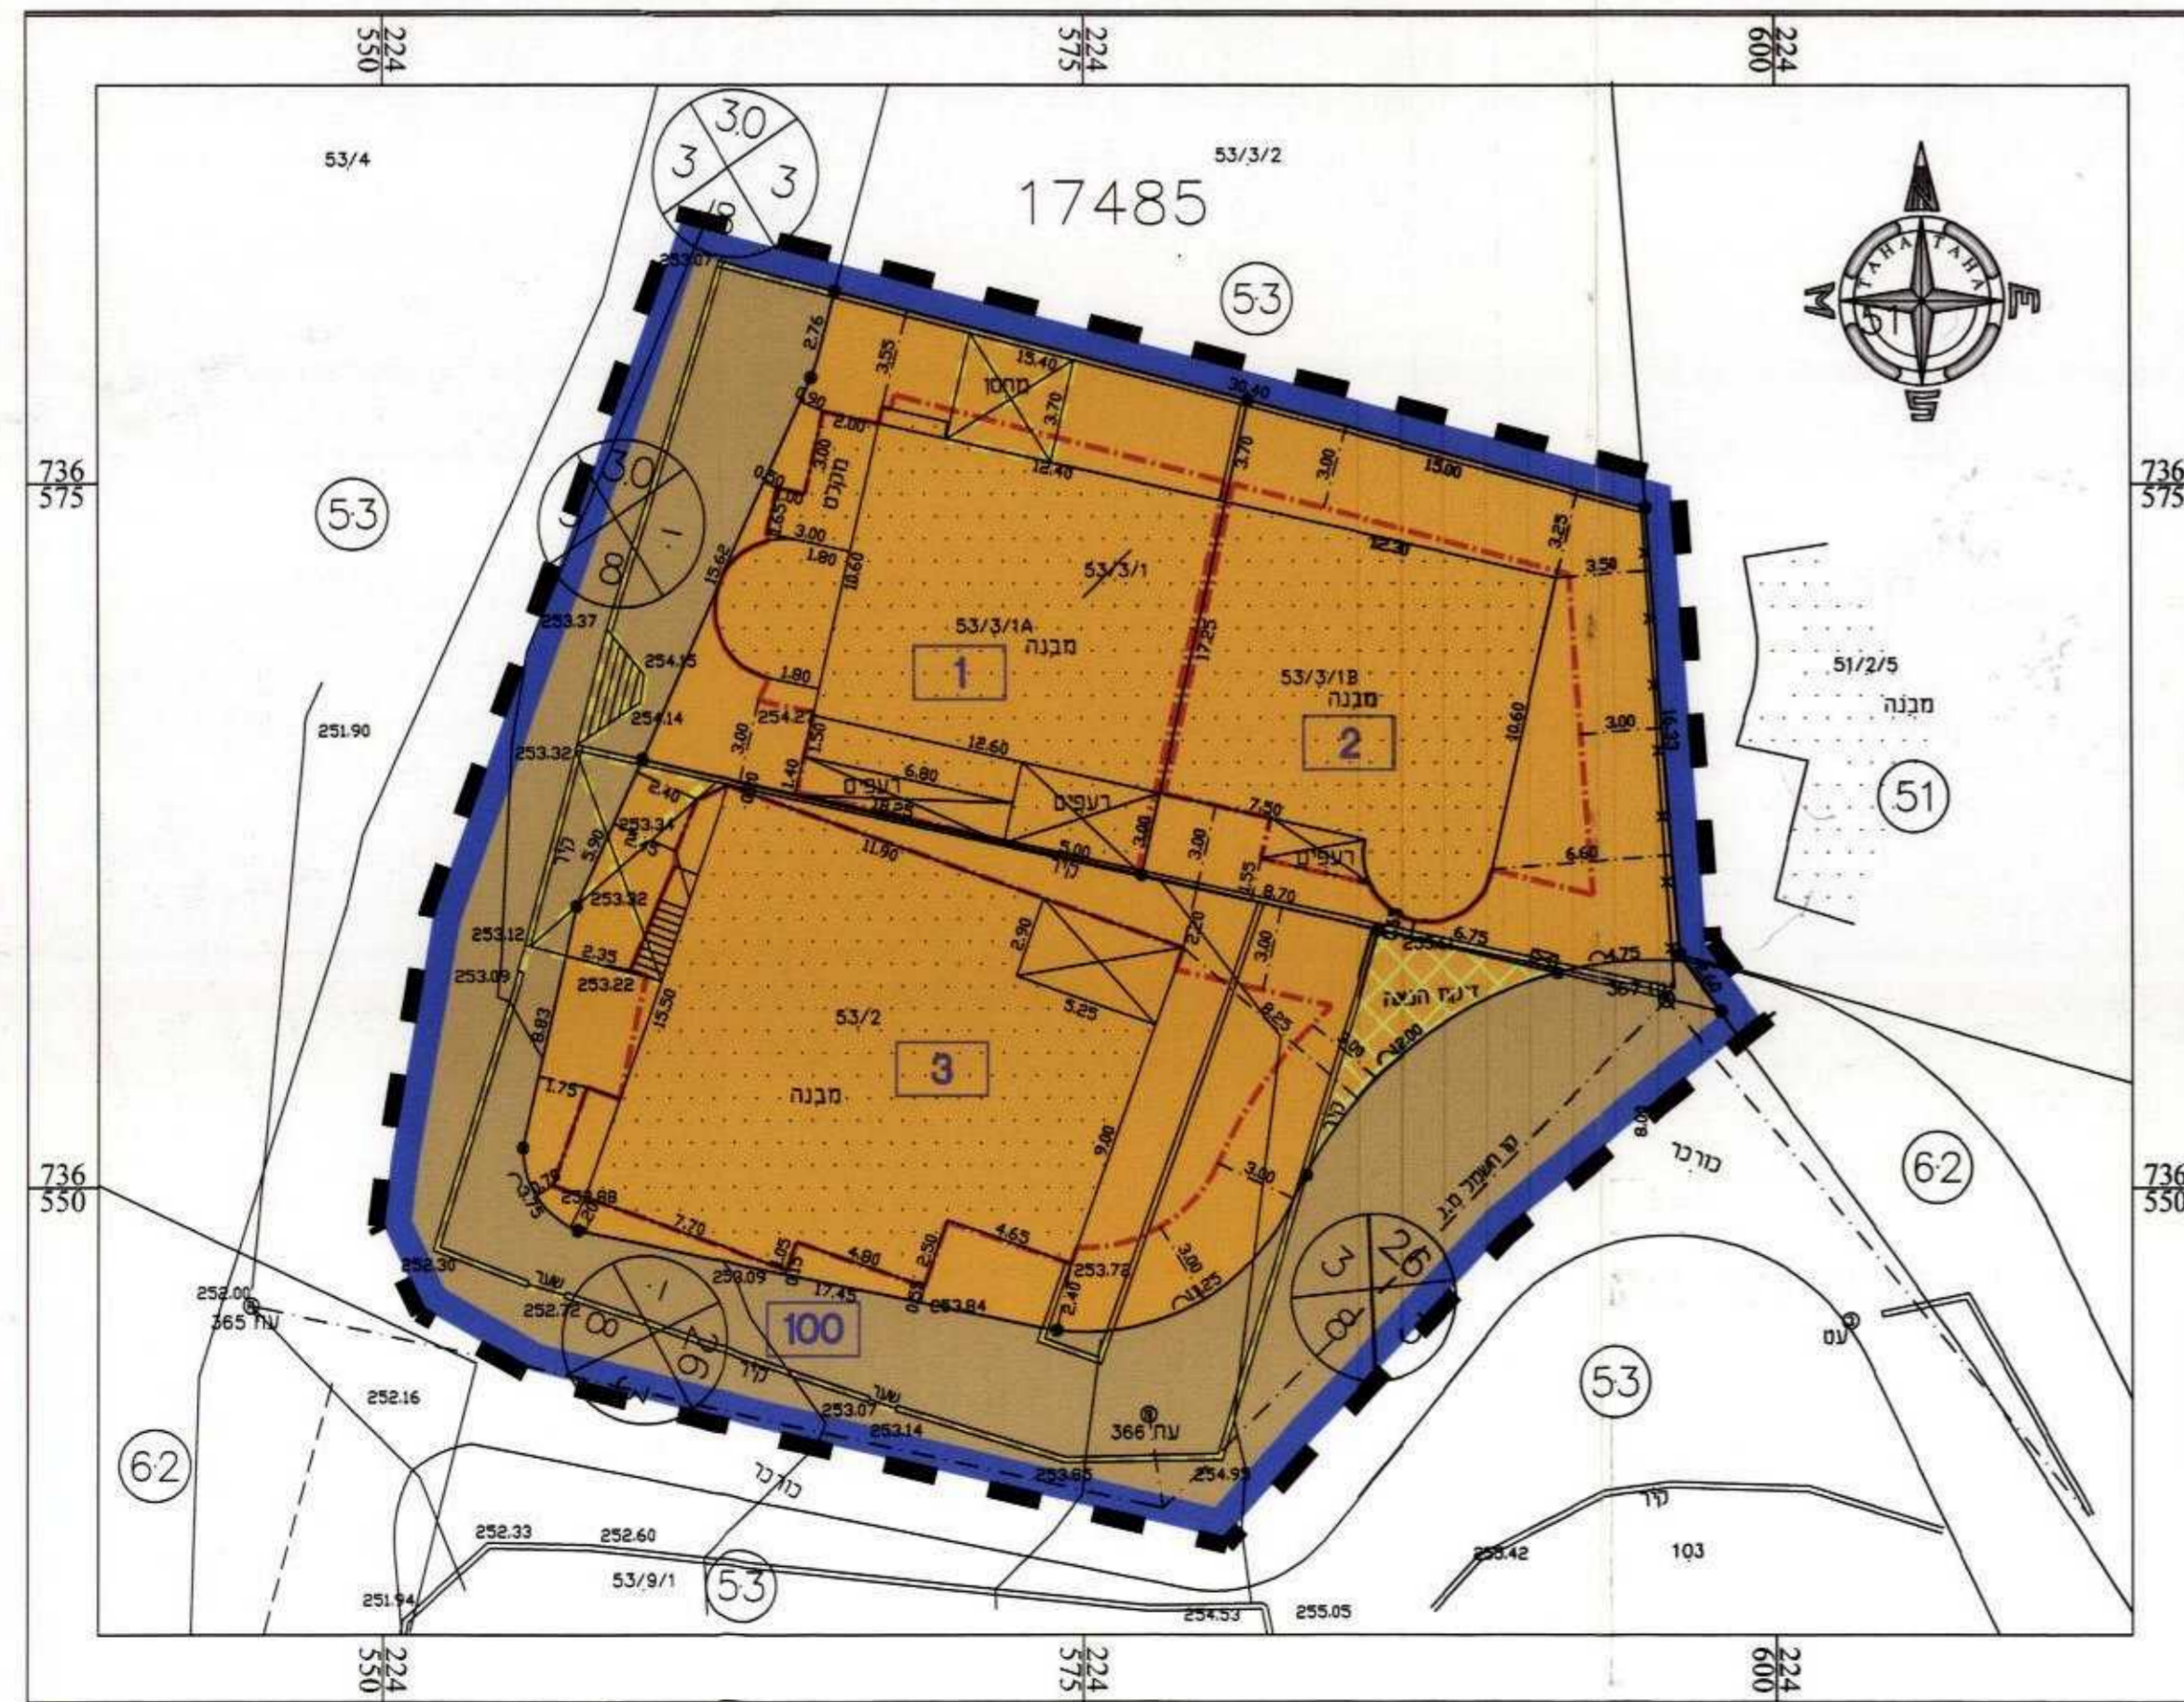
224
550
224
575
224
600

53/4
3.0
3
3
8
53/3/2
17485
53
N
E
S
W
TAHA
TAHA
51

736
575
736
575

2.76
3.55
15.40
מחסן 100
3.70
12.40
30.40
0.90
2.00
3.00
מוקדם
0.50
1.65
3.00
1.80
16.60
15.62
3.0
1
8
53
3.70
3.00
15.00
12.30
3.25
3.50
53/3/1
53/3/1A
מבנה
1
17.25
53/3/1B
מבנה
2
10.60
3.00
16.33
253.37
254.15
254.14
254.27
1.80
1.50
12.60
3.00
253.32
251.90
51/2/5
מבנה
51
0.80
1.40
6.80
רעפים
18.25
רעפים
2.40
253.34
5.90
2.15
11.90
5.00
3.00
3.00
7.50
רעפים
6.60
4.55
8.70
253.32
253.12
2.35
253.22
253.09
2.90
5.25
2.20
3.00
8.25
253.61
6.75
4.75
36.7
דונם הגנה
12.00
53/2
3
מבנה
15.50
8.83
1.75
9.00
3.00
8.00
כורכר
קיר
62
736
550
736
550
253.88
2.20
7.70
4.05
4.80
2.50
4.65
253.72
3.00
1.25
3
26
8
3
252.30
252.00
365 עת
שער
252.72
253.09
17.45
253.84
2.40
8
1
6
2
100
קיר
שער
253.07
253.14
366 עת
253.65
254.93
עץ
53
252.16
62
כורכר
קיר
252.33
252.60
53/9/1
53
251.94
254.53
255.05
255.42
103
224
550
224
575
224
600